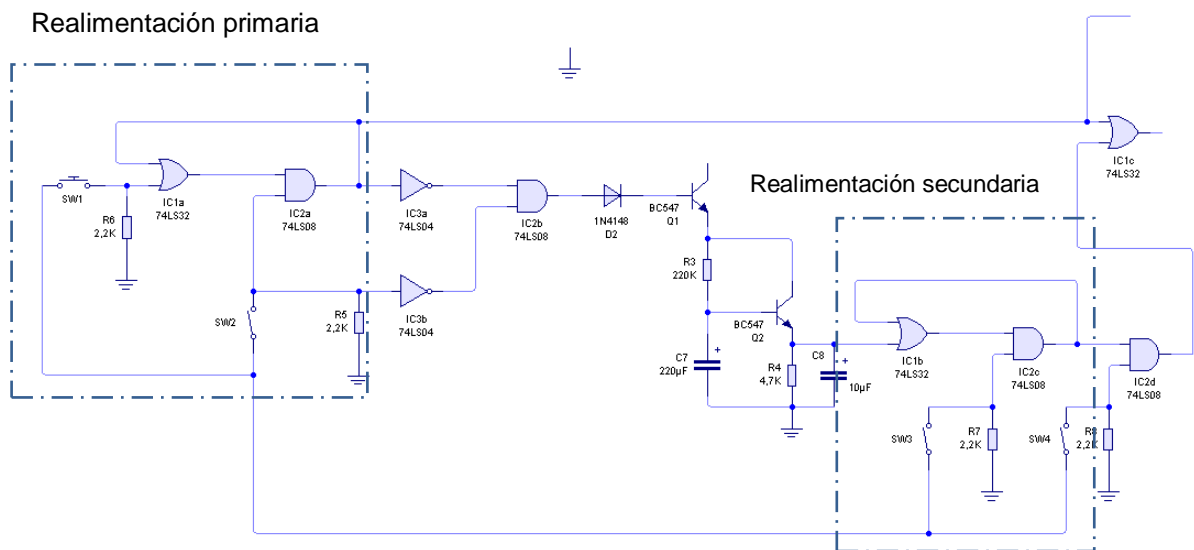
Realimentación primaria

Realimentación secundaria

SW1
R6
2,2K
IC1a
74LS32
IC2a
74LS08
IC3a
74LS04
IC2b
74LS08
1N4148
D2
BC547
Q1
SW2
R5
2,2K
IC3b
74LS04
R3
220K
BC547
Q2
C7
220µF
R4
4,7K
C8
10µF
IC1b
74LS32
IC2c
74LS08
IC2d
74LS08
IC1c
74LS32
SW3
R7
2,2K
SW4
R8
2,2K